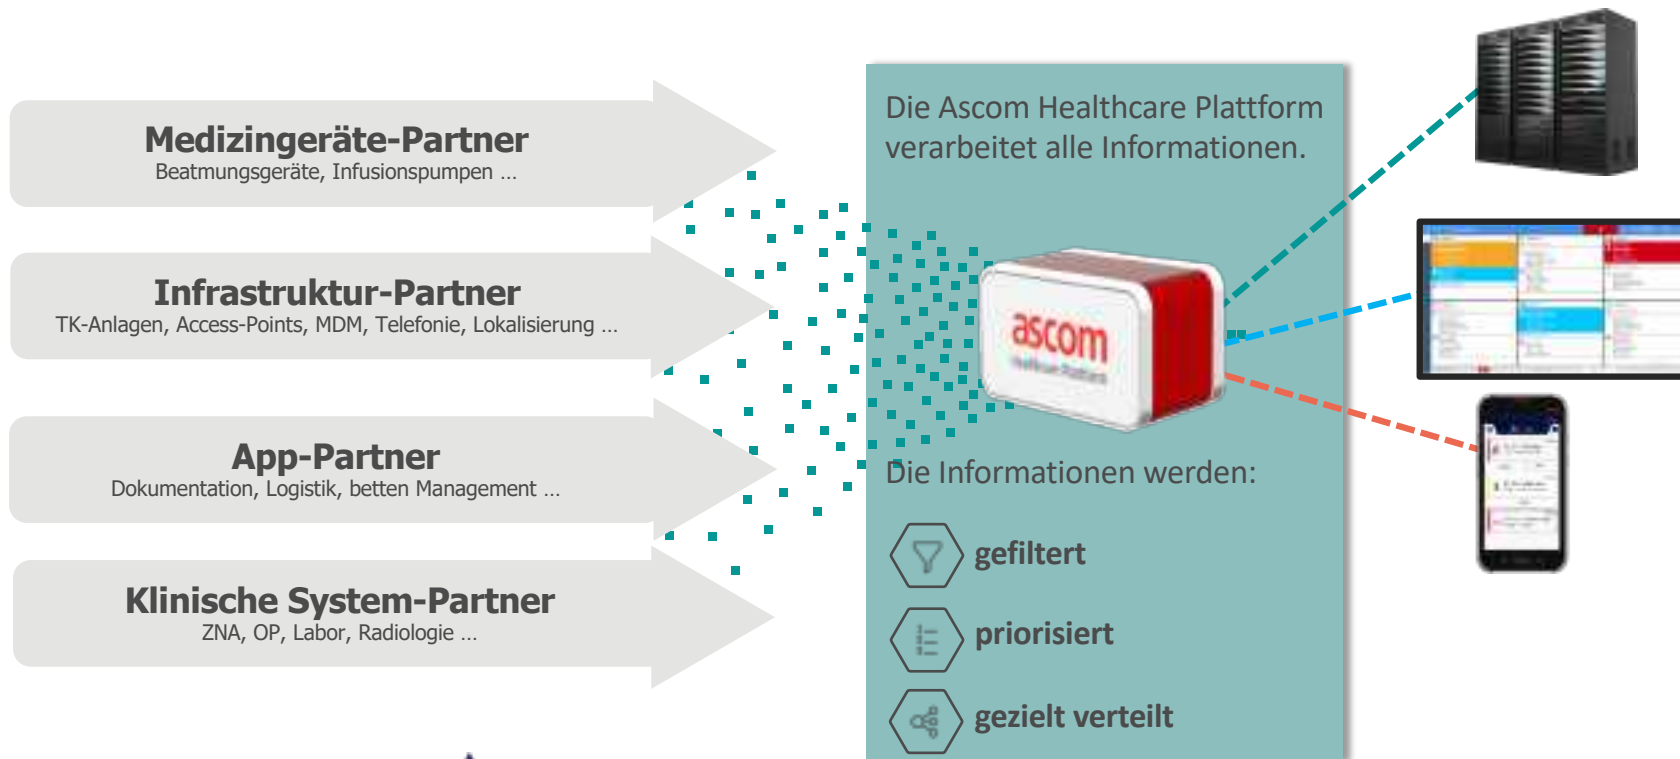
Medizingeräte-Partner
Beatmungsgeräte, Infusionspumpen …

Infrastruktur-Partner
TK-Anlagen, Access-Points, MDM, Telefonie, Lokalisierung …

App-Partner
Dokumentation, Logistik, betten Management …

Klinische System-Partner
ZNA, OP, Labor, Radiologie …

Die Ascom Healthcare Plattform verarbeitet alle Informationen.

ascom
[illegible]

Die Informationen werden:

gefiltert

priorisiert

gezielt verteilt